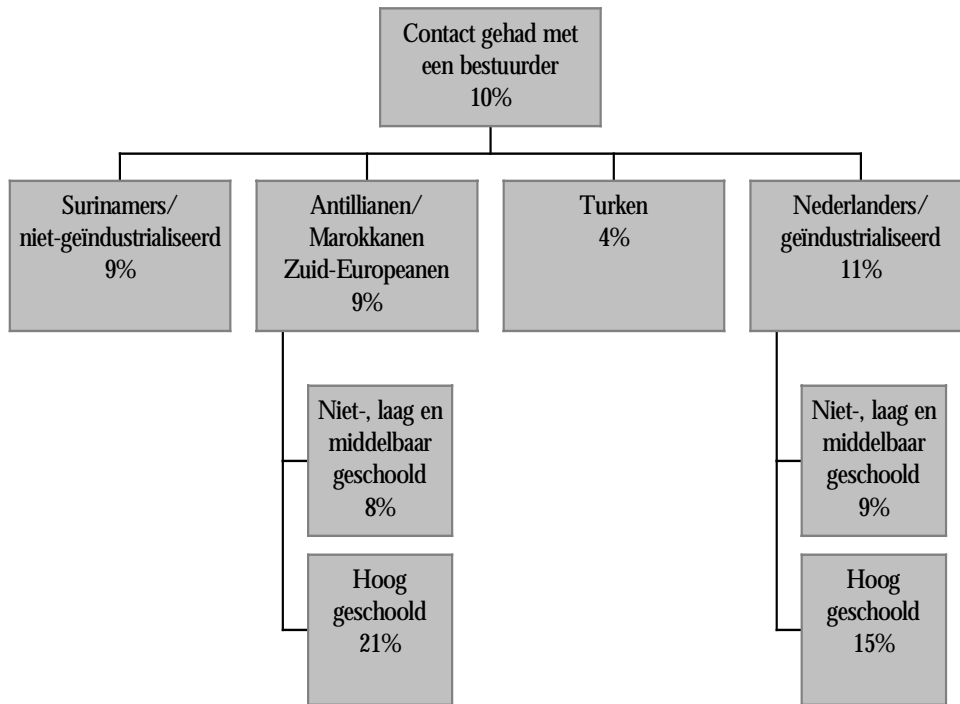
Contact gehad met een bestuurder
10%

Surinamers/
niet-geïndustrialiseerd
9%

Antillianen/
Marokkanen
Zuid-Europeanen
9%

Turken
4%

Nederlanders/
geïndustrialiseerd
11%

Niet-, laag en middelbaar geschoold
8%

Hoog geschoold
21%

Niet-, laag en middelbaar geschoold
9%

Hoog geschoold
15%